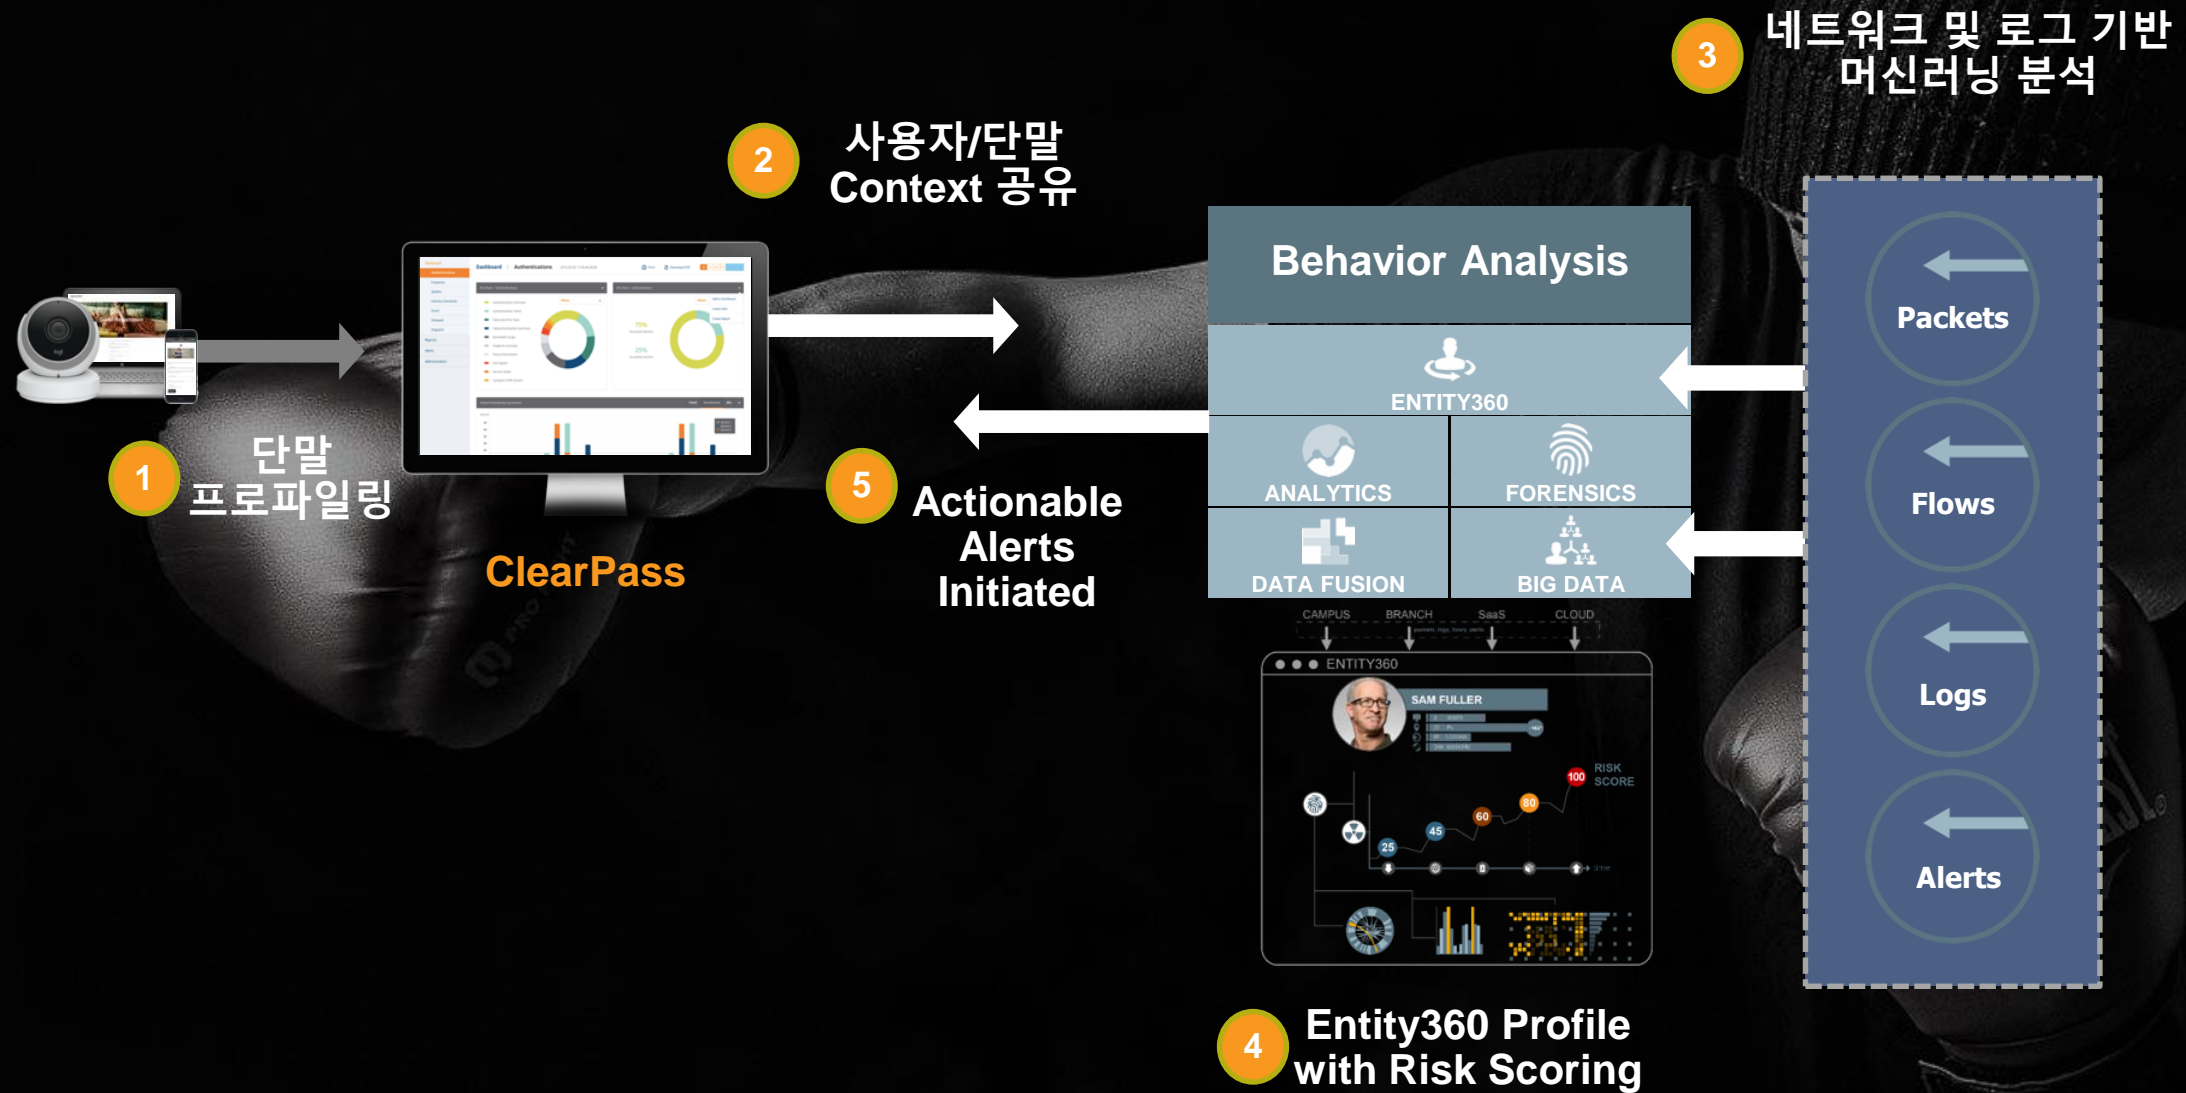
3
네트워크 및 로그 기반
머신러닝 분석

2
사용자/단말
Context 공유

1
단말
프로파일링

ClearPass

5
Actionable
Alerts
Initiated

Behavior Analysis

ENTITY360

ANALYTICS

FORENSICS

DATA FUSION

BIG DATA

CAMPUS BRANCH SaaS CLOUD

ENTITY360

SAM FULLER

RISK SCORE

100 80 60 45 25

Packets

Flows

Logs

Alerts

4
Entity360 Profile
with Risk Scoring